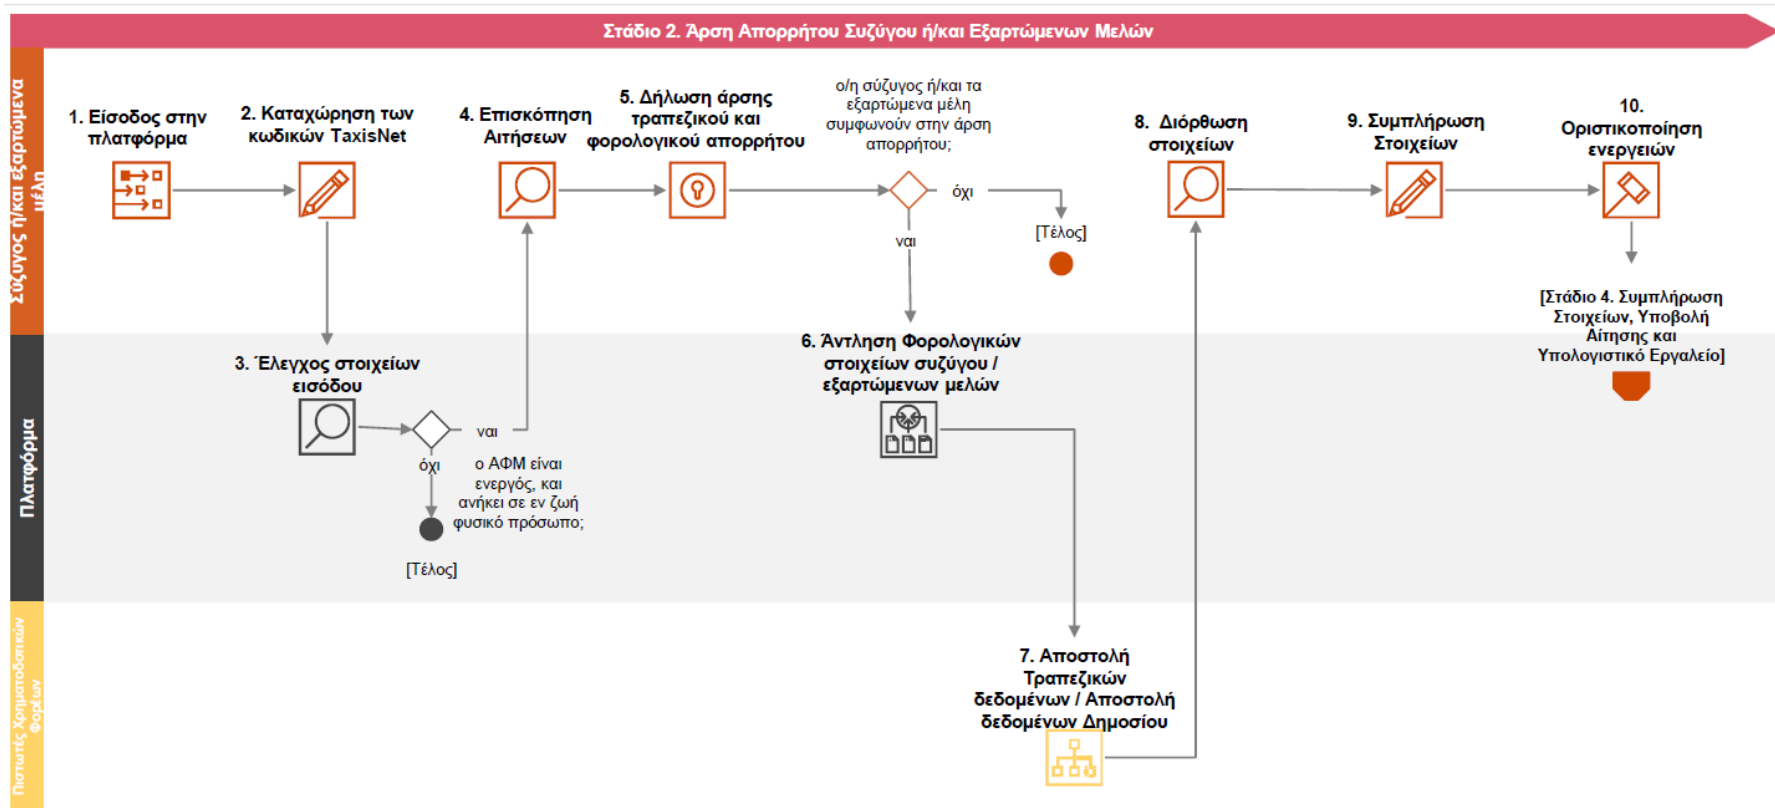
Στάδιο 2. Άρση Απορρήτου Συζύγου ή/και Εξαρτώμενων Μελών

Σύζυγος ή/και εξαρτώμενα μέλη

1. Είσοδος στην πλατφόρμα

2. Καταχώρηση των κωδικών TaxisNet

4. Επισκόπηση Αιτήσεων

5. Δήλωση άρσης τραπεζικού και φορολογικού απορρήτου

ο/η σύζυγος ή/και τα εξαρτώμενα μέλη συμφωνούν στην άρση απορρήτου;

όχι

[Τέλος]

ναι

8. Διόρθωση στοιχείων

9. Συμπλήρωση Στοιχείων

10. Οριστικοποίηση ενεργειών

[Στάδιο 4. Συμπλήρωση Στοιχείων, Υποβολή Αίτησης και Υπολογιστικό Εργαλείο]

Πλατφόρμα

3. Έλεγχος στοιχείων εισόδου

ναι

όχι

ο ΑΦΜ είναι ενεργός, και ανήκει σε εν ζωή φυσικό πρόσωπο;

[Τέλος]

6. Άντληση Φορολογικών στοιχείων συζύγου / εξαρτώμενων μελών

Πιστωτές Χρηματοδοτικών Φορέων

7. Αποστολή Τραπεζικών δεδομένων / Αποστολή δεδομένων Δημοσίου